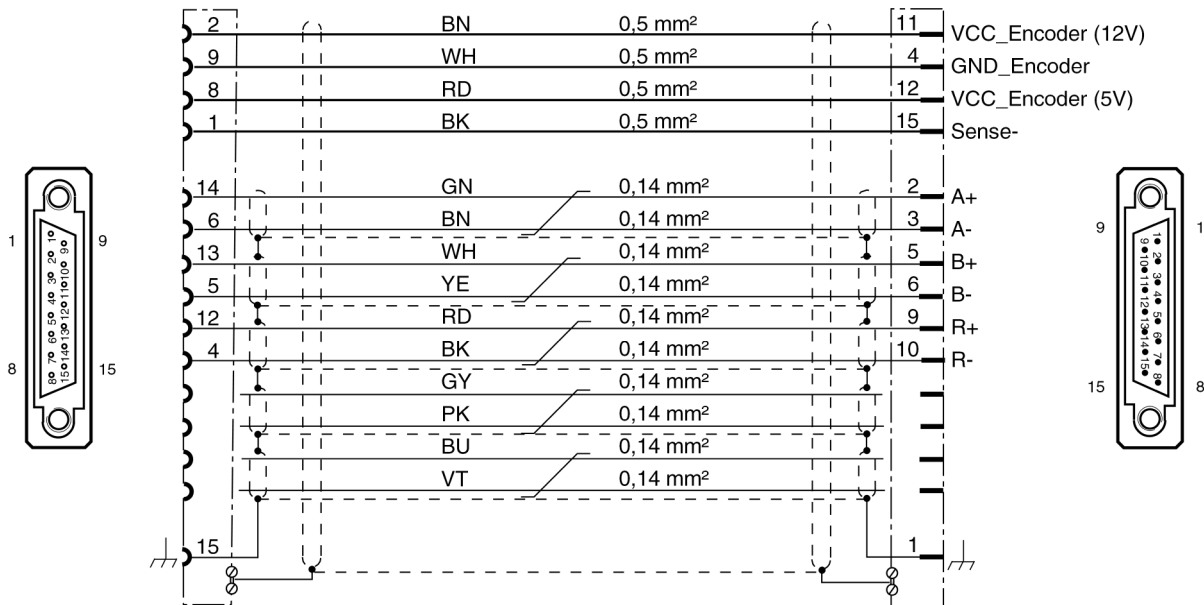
1 9
8 15

| | | | | |
|---|---|---|---|---|
| 2 | BN | 0,5 mm² | 11 | VCC_Encoder (12V) |
| 9 | WH | 0,5 mm² | 4 | GND_Encoder |
| 8 | RD | 0,5 mm² | 12 | VCC_Encoder (5V) |
| 1 | BK | 0,5 mm² | 15 | Sense- |
| 14 | GN | 0,14 mm² | 2 | A+ |
| 6 | BN | 0,14 mm² | 3 | A- |
| 13 | WH | 0,14 mm² | 5 | B+ |
| 5 | YE | 0,14 mm² | 6 | B- |
| 12 | RD | 0,14 mm² | 9 | R+ |
| 4 | BK | 0,14 mm² | 10 | R- |
| | GY | 0,14 mm² | | |
| | PK | 0,14 mm² | | |
| | BU | 0,14 mm² | | |
| | VT | 0,14 mm² | | |
| 15 | | | 1 | |

9 1
15 8